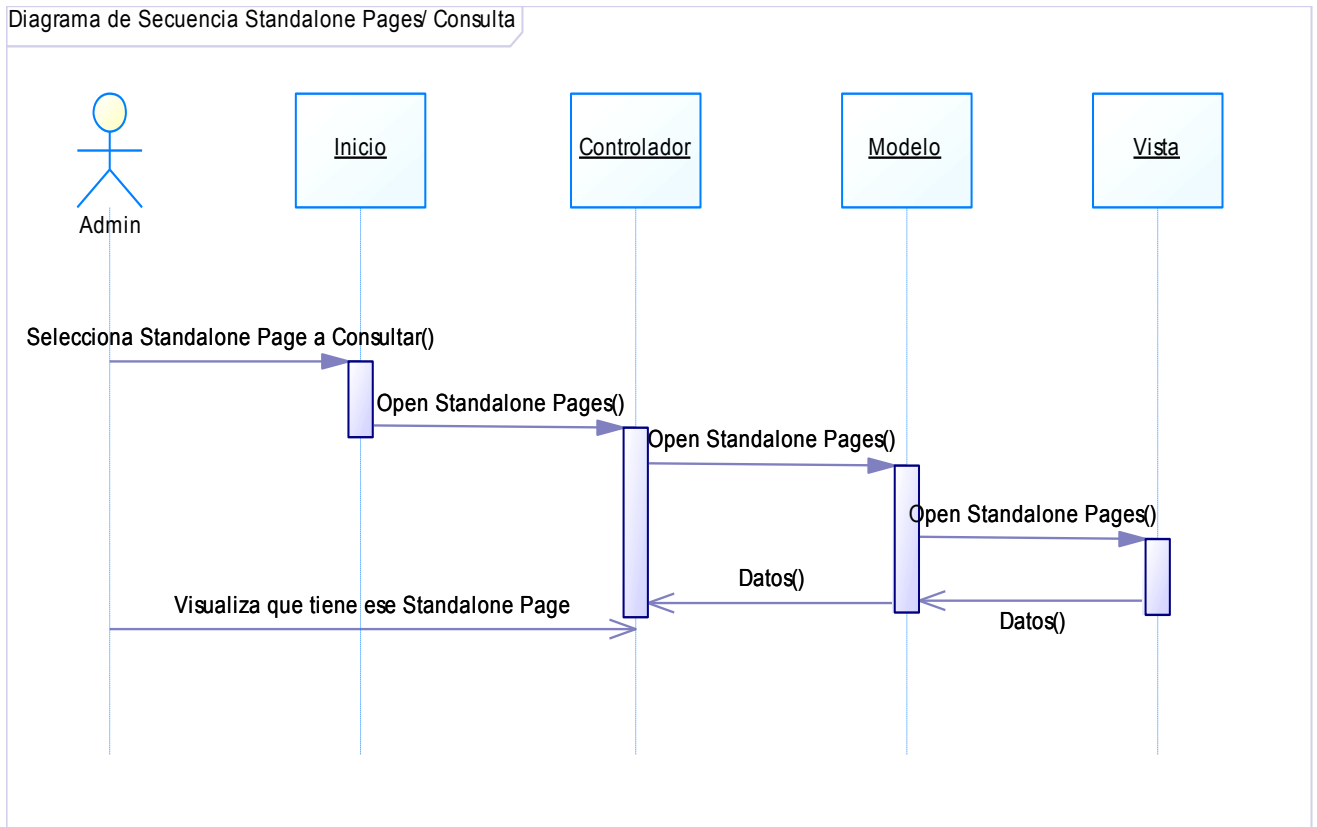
Diagrama de Secuencia Standalone Pages/ Consulta

Admin

Inicio

Controlador

Modelo

Vista

Selecciona Standalone Page a Consultar()

Open Standalone Pages()

Open Standalone Pages()

Open Standalone Pages()

Datos()

Visualiza que tiene ese Standalone Page

Datos()